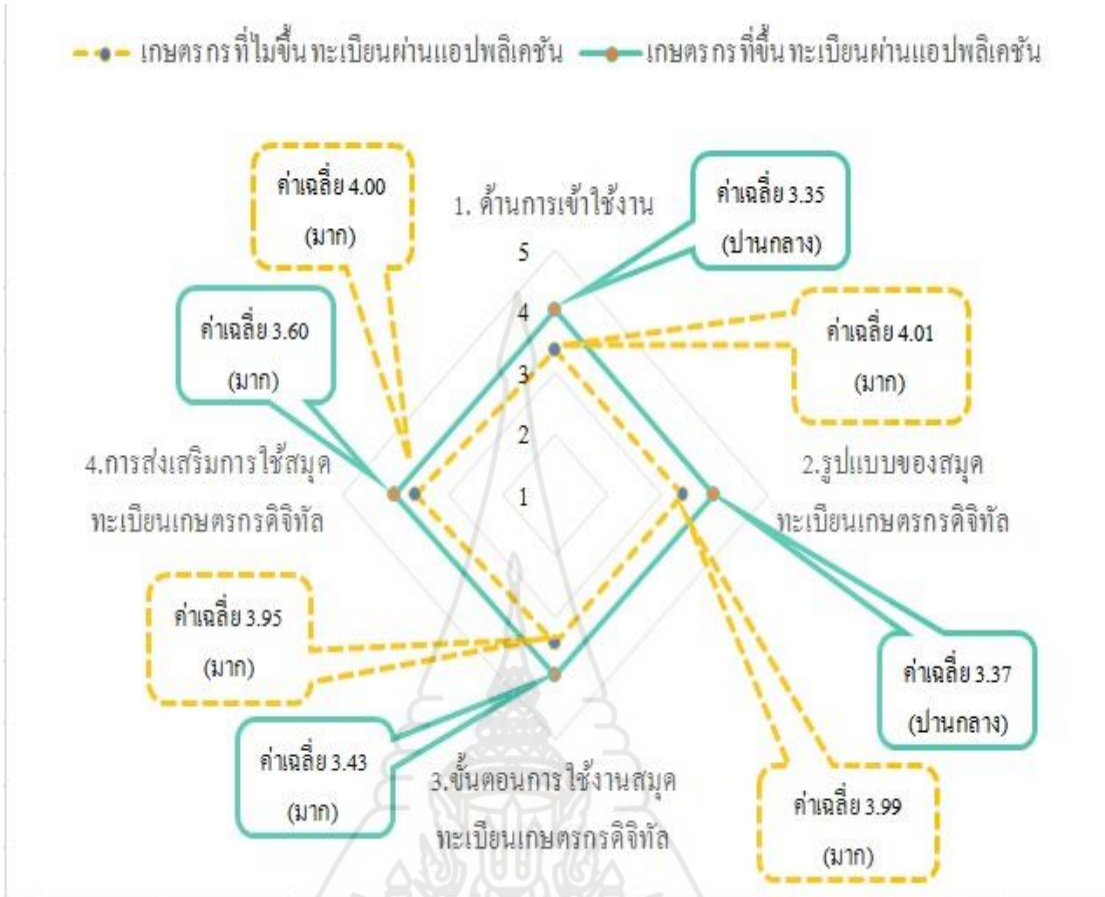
เกษตรกรที่ไม่ขึ้นทะเบียนผ่านแอปพลิเคชัน เกษตรกรที่ขึ้นทะเบียนผ่านแอปพลิเคชัน

ค่าเฉลี่ย 4.00 (มาก)

1. ด้านการเข้าใช้งาน

ค่าเฉลี่ย 3.35 (ปานกลาง)

5

4

3

2

1

ค่าเฉลี่ย 3.60 (มาก)

ค่าเฉลี่ย 4.01 (มาก)

4.การส่งเสริมการใช้สมุดทะเบียนเกษตรกรดิจิทัล

2.รูปแบบของสมุดทะเบียนเกษตรกรดิจิทัล

ค่าเฉลี่ย 3.95 (มาก)

ค่าเฉลี่ย 3.37 (ปานกลาง)

ค่าเฉลี่ย 3.43 (มาก)

3.ขั้นตอนการใช้งานสมุดทะเบียนเกษตรกรดิจิทัล

ค่าเฉลี่ย 3.99 (มาก)